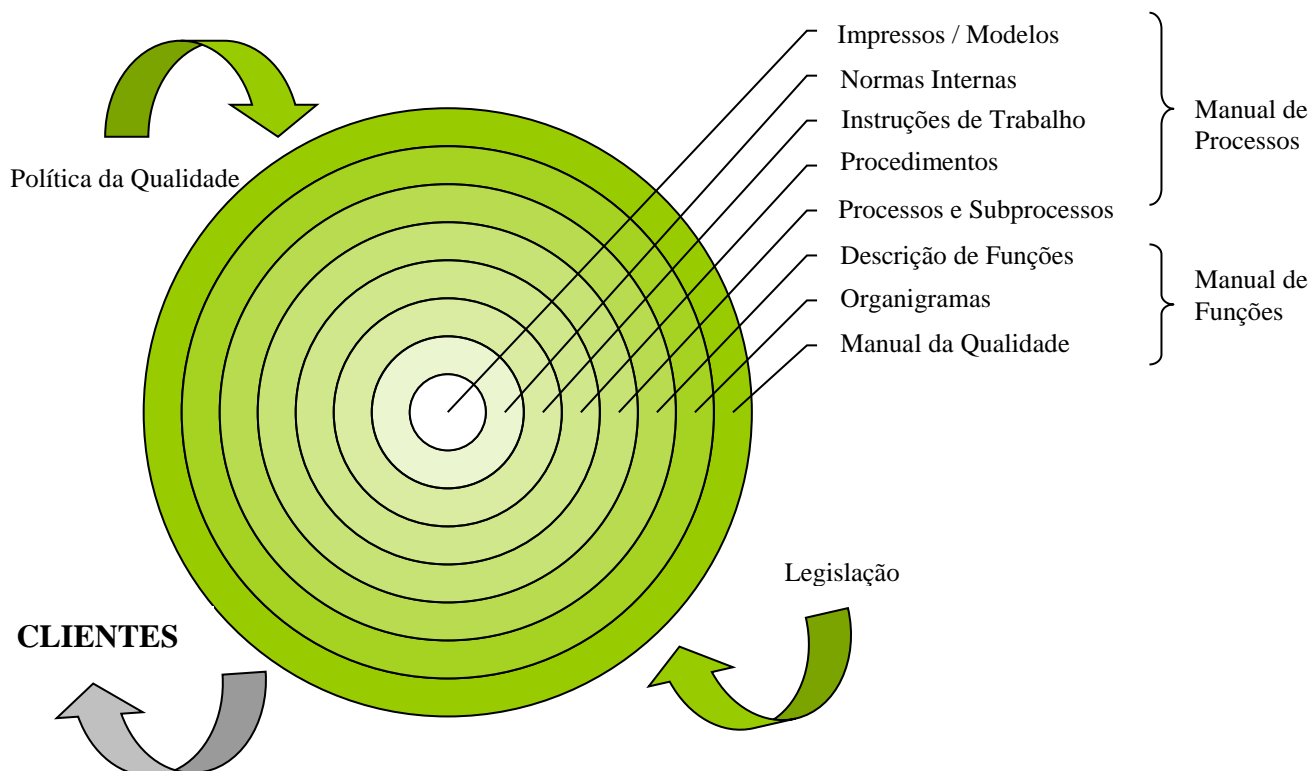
Política da Qualidade

Impressos / Modelos
Normas Internas
Instruções de Trabalho
Procedimentos
Processos e Subprocessos
Descrição de Funções
Organigramas
Manual da Qualidade

Manual de Processos

Manual de Funções

Legislação

CLIENTES